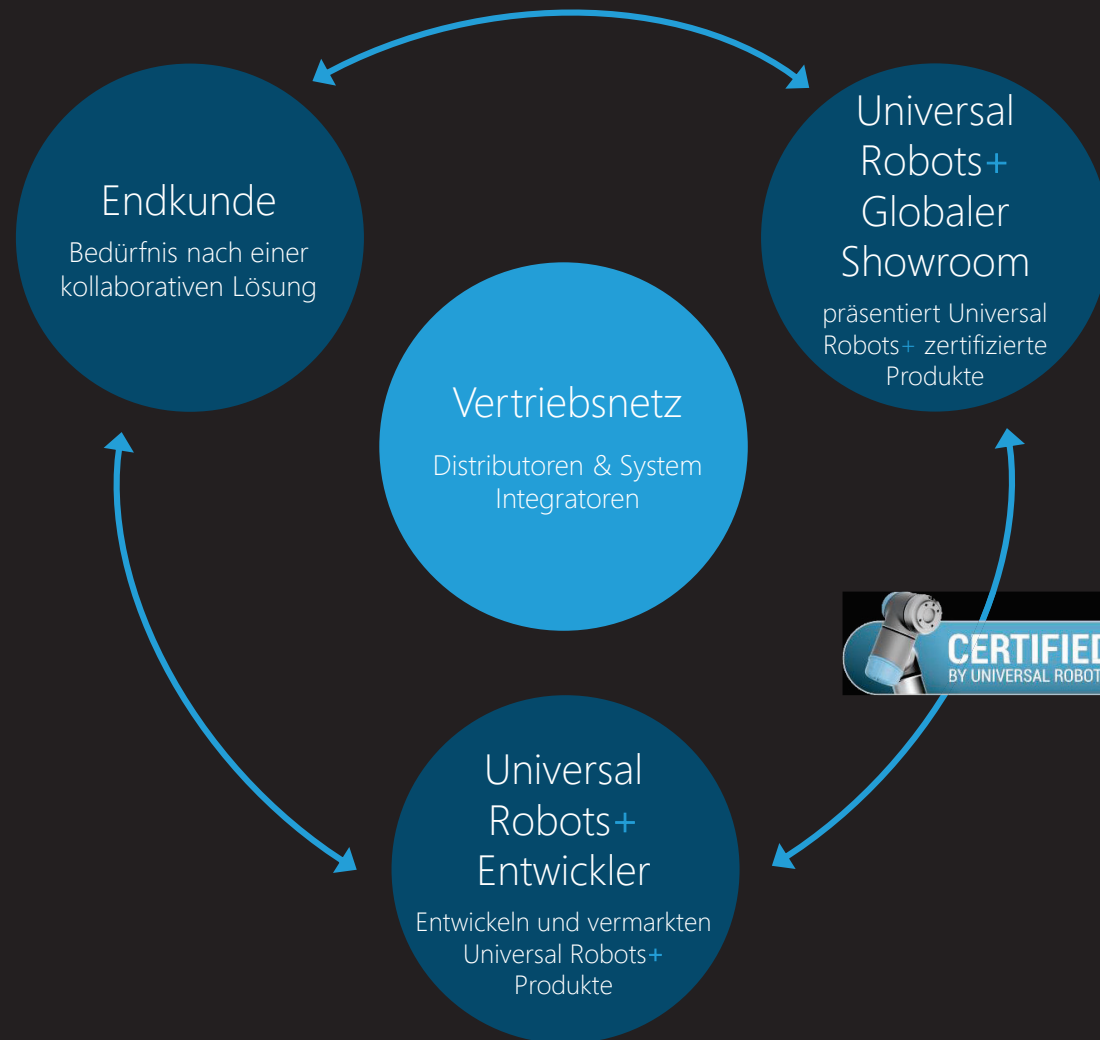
Endkunde

Bedürfnis nach einer kollaborativen Lösung

Universal Robots+ Globaler Showroom

präsentiert Universal Robots+ zertifizierte Produkte

Vertriebsnetz

Distributoren & System Integratoren

CERTIFIED
BY UNIVERSAL ROBOT

Universal Robots+ Entwickler

Entwickeln und vermarkten Universal Robots+ Produkte